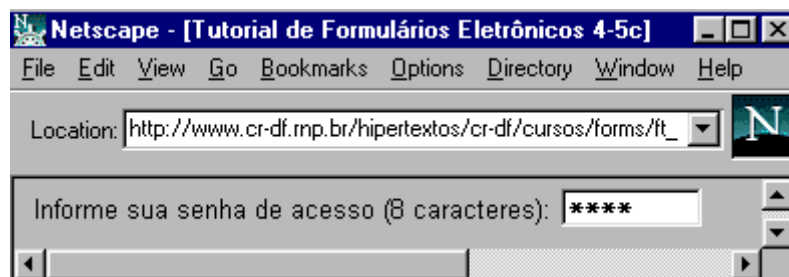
Netscape - [Tutorial de Formulários Eletrônicos 4-5c]

File Edit View Go Bookmarks Options Directory Window Help

Location: http://www.cr-df.rnp.br/hipertextos/cr-df/cursos/forms/ft_

N

Informe sua senha de acesso (8 caracteres): ****